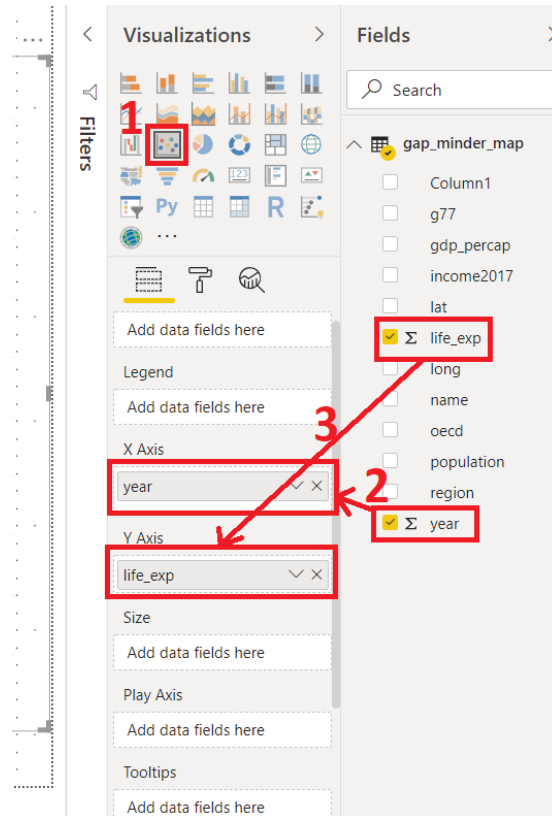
Filters

Visualizations

1

Py
R
...

Add data fields here

Legend

Add data fields here

X Axis

year

Y Axis

life_exp

Size

Add data fields here

Play Axis

Add data fields here

Tooltips

Add data fields here

Fields

Search

gap_minder_map

Column1

g77

gdp_percap

income2017

lat

Σ life_exp

long

name

oecd

population

region

Σ year

3

2